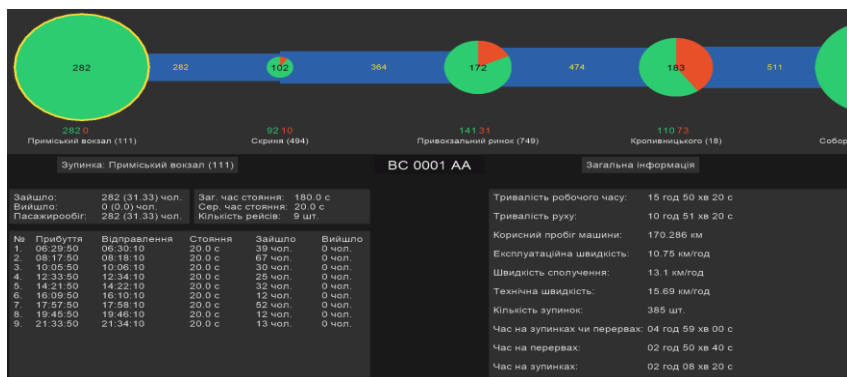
282 282 102 384 172 474 183 511

282 0
Приміський вокзал (111)

92 10
Скрипя (494)

141 31
Привокзальний ринок (749)

110 73
Кропивницького (18)

Собор

Зупинка: Приміський вокзал (111)

ВС 0001 АА

Загальна інформація

Зайшло: 282 (31.33) чол.
Вийшло: 0 (0.0) чол.
Пасажирообіг: 282 (31.33) чол.

Заг. час стояння: 180.0 с
Сер. час стояння: 20.0 с
Кількість рейсів: 9 шт.

| № | Прибуття | Відправлення | Стояння | Зайшло | Вийшло |
|---|---|---|---|---|---|
| 1. | 06:29:50 | 06:30:10 | 20.0 с | 39 чол. | 0 чол. |
| 2. | 08:17:50 | 08:18:10 | 20.0 с | 67 чол. | 0 чол. |
| 3. | 10:05:50 | 10:06:10 | 20.0 с | 30 чол. | 0 чол. |
| 4. | 12:33:50 | 12:34:10 | 20.0 с | 25 чол. | 0 чол. |
| 5. | 14:21:50 | 14:22:10 | 20.0 с | 32 чол. | 0 чол. |
| 6. | 16:09:50 | 16:10:10 | 20.0 с | 12 чол. | 0 чол. |
| 7. | 17:57:50 | 17:58:10 | 20.0 с | 52 чол. | 0 чол. |
| 8. | 19:45:50 | 19:46:10 | 20.0 с | 12 чол. | 0 чол. |
| 9. | 21:33:50 | 21:34:10 | 20.0 с | 13 чол. | 0 чол. |

Тривалість робочого часу: 15 год 50 хв 20 с
Тривалість руху: 10 год 51 хв 20 с
Корисний пробіг машини: 170.286 км
Експлуатаційна швидкість: 10.75 км/год
Швидкість сполучення: 13.1 км/год
Технічна швидкість: 15.69 км/год
Кількість зупинок: 385 шт.
Час на зупинках чи перервах: 04 год 59 хв 00 с
Час на перервах: 02 год 50 хв 40 с
Час на зупинках: 02 год 08 хв 20 с